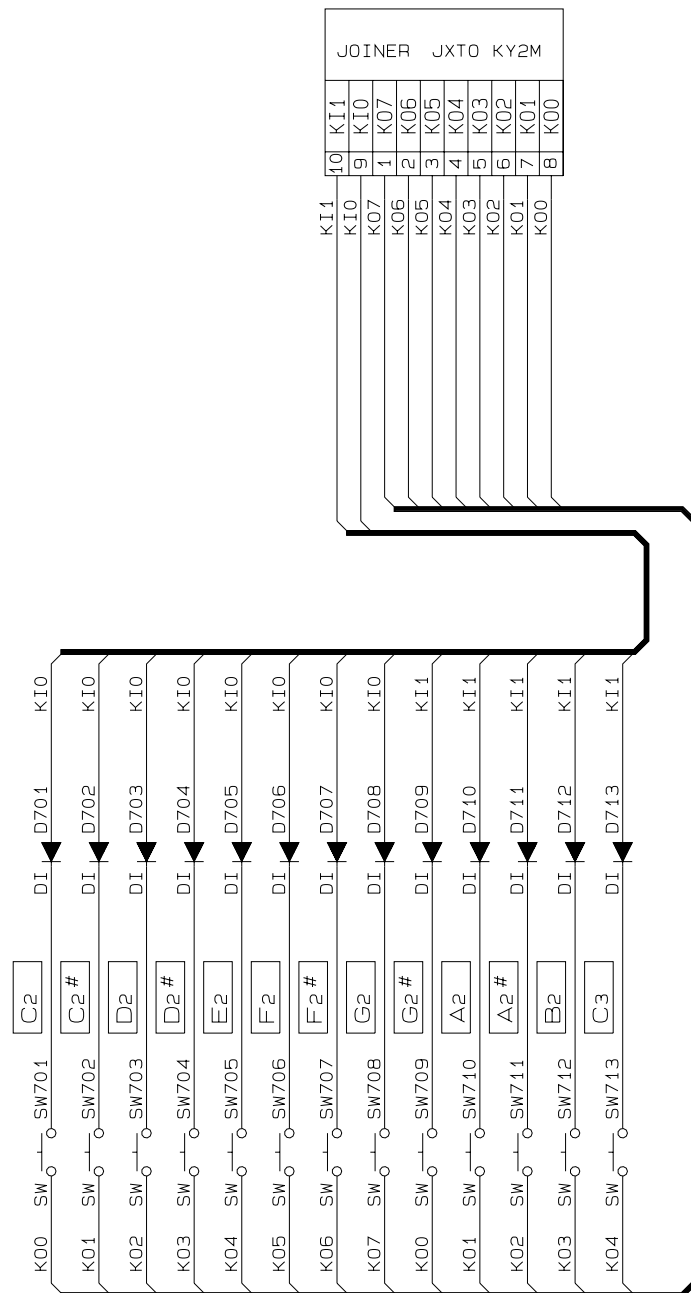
JOINER JXTO KY2M

| KI1 | KI0 | K07 | K06 | K05 | K04 | K03 | K02 | K01 | K00 |
|---|---|---|---|---|---|---|---|---|---|
| 10 | 9 | 1 | 2 | 3 | 4 | 5 | 6 | 7 | 8 |

KI1 KI0 K07 K06 K05 K04 K03 K02 K01 K00

K00 SW SW701 C2 DI D701 KI0
K01 SW SW702 C2# DI D702 KI0
K02 SW SW703 D2 DI D703 KI0
K03 SW SW704 D2# DI D704 KI0
K04 SW SW705 E2 DI D705 KI0
K05 SW SW706 F2 DI D706 KI0
K06 SW SW707 F2# DI D707 KI0
K07 SW SW708 G2 DI D708 KI0
K00 SW SW709 G2# DI D709 KI1
K01 SW SW710 A2 DI D710 KI1
K02 SW SW711 A2# DI D711 KI1
K03 SW SW712 B2 DI D712 KI1
K04 SW SW713 C3 DI D713 KI1